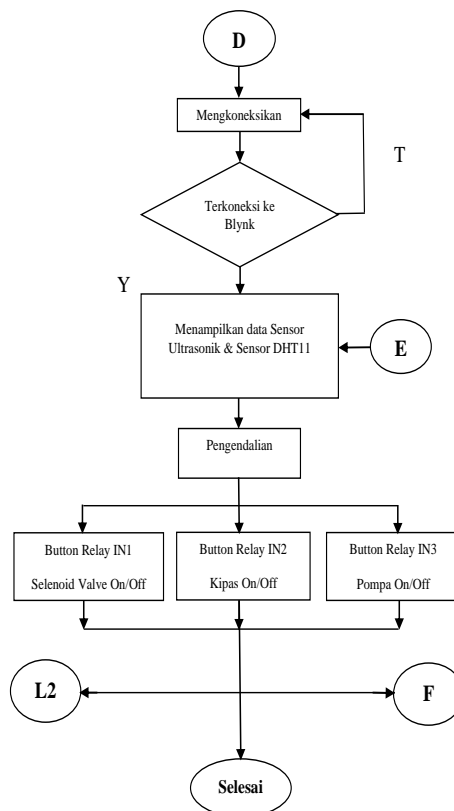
D

Mengkoneksikan

T

Terkoneksi ke Blynk

Y

Menampilkan data Sensor Ultrasonik & Sensor DHT11

E

Pengendalian

Button Relay IN1

Selenoid Valve On/Off

Button Relay IN2

Kipas On/Off

Button Relay IN3

Pompa On/Off

L2

F

Selesai